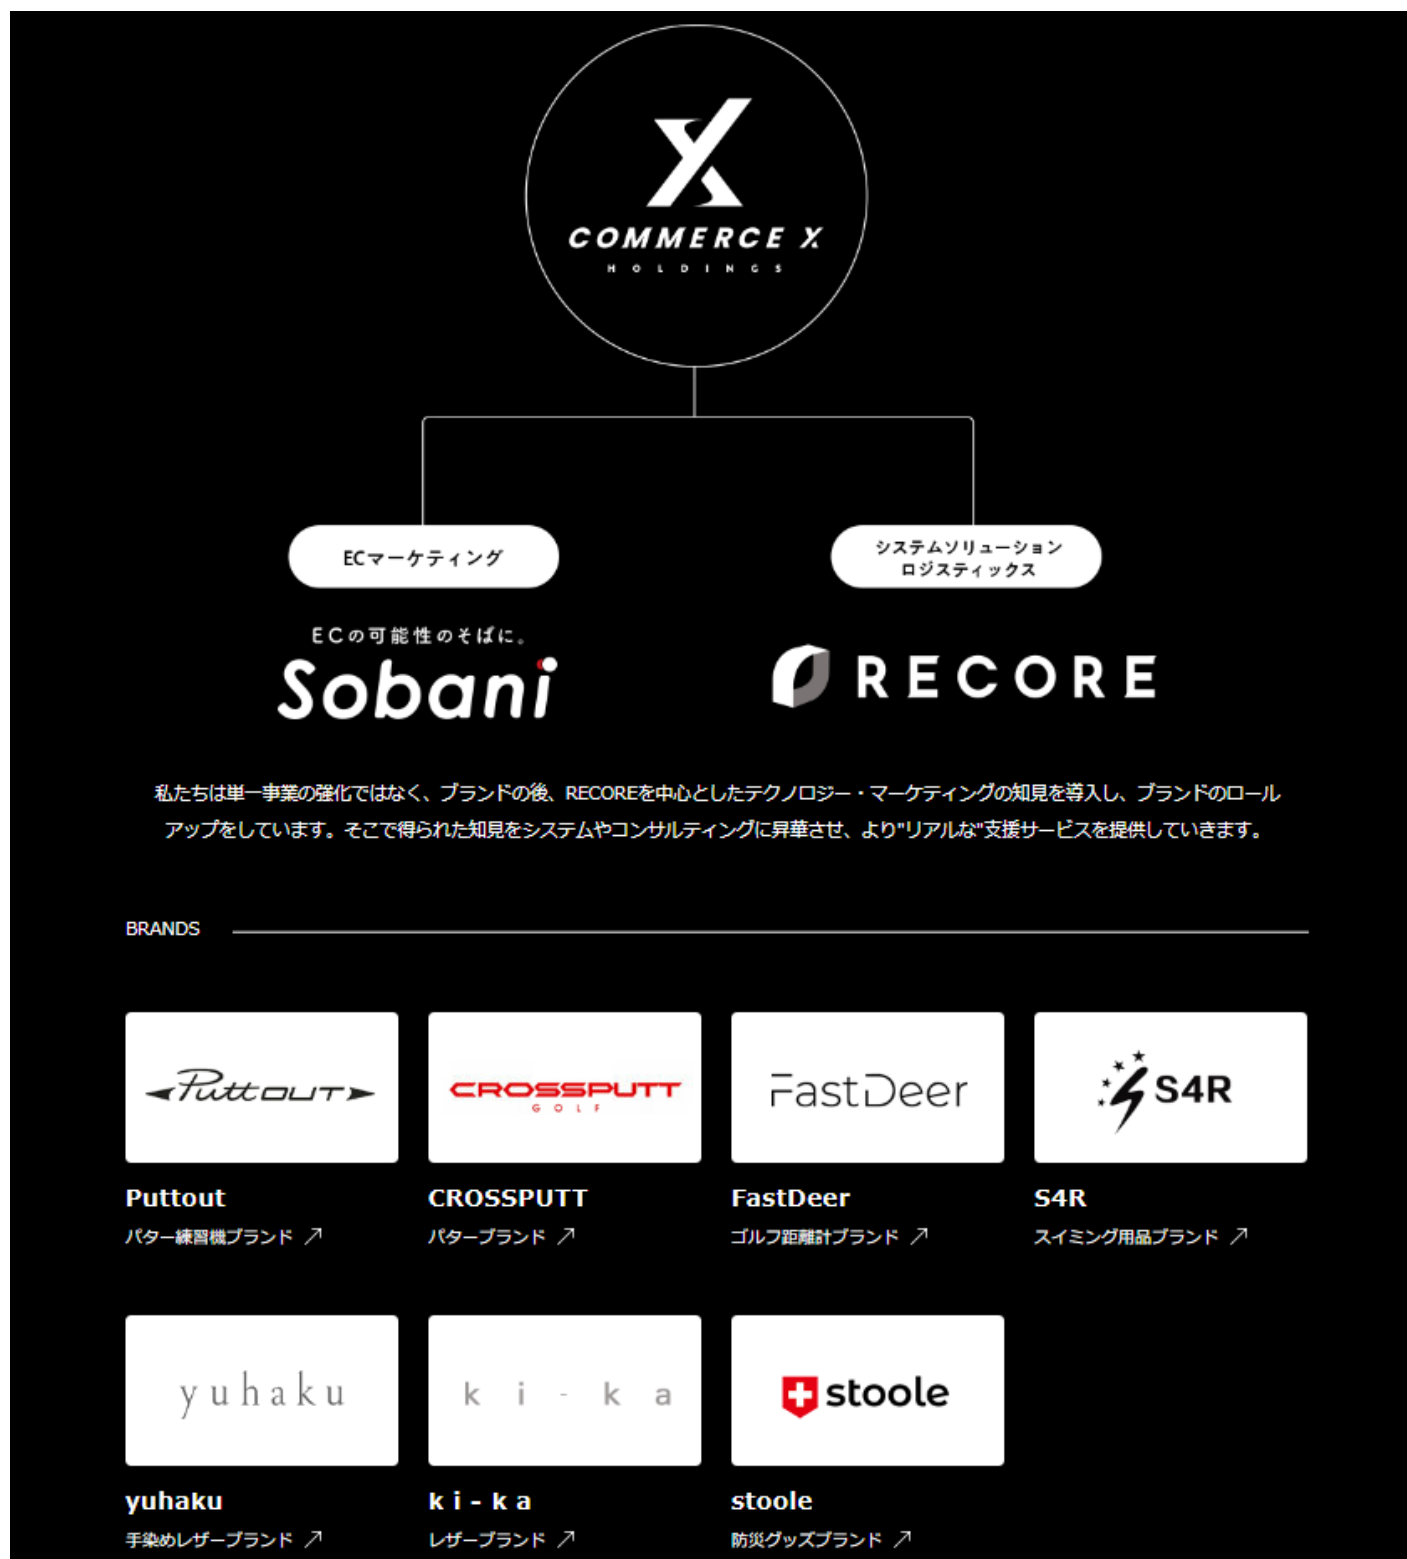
COMMERCE X
HOLDINGS

ECマーケティング

システムソリューション
ロジスティックス

ECの可能性のそばに。
Sobani

RECORE

私たちは単一事業の強化ではなく、ブランドの後、RECOREを中心としたテクノロジー・マーケティングの知見を導入し、ブランドのロールアップをしています。そこで得られた知見をシステムやコンサルティングに昇華させ、より"リアルな"支援サービスを提供していきます。

BRANDS

Puttout

Puttout
パター練習機ブランド ↗

CROSSPUTT
GOLF

CROSSPUTT
パターブランド ↗

FastDeer

FastDeer
ゴルフ距離計ブランド ↗

S4R

S4R
スイミング用品ブランド ↗

yuhaku

yuhaku
手染めレザーブランド ↗

k i - k a

k i - k a
レザーブランド ↗

stoole

stoole
防災グッズブランド ↗